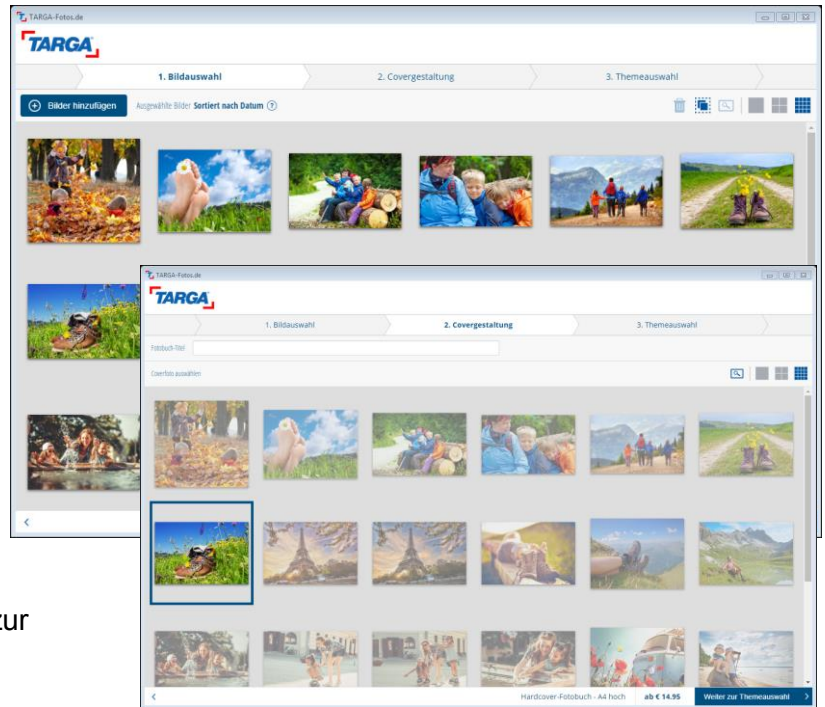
TARGA-Fotos.de

TARGA

1. Bildauswahl

2. Covergestaltung

3. Themeauswahl

Bilder hinzufügen

Ausgewählte Bilder Sortiert nach Datum ?

TARGA-Fotos.de

TARGA

1. Bildauswahl

2. Covergestaltung

3. Themeauswahl

Fotobuch-Titel

Coverfoto auswählen

Hardcover-Fotobuch - A4 hoch

ab € 14.95

Weiter zur Themeauswahl

zur